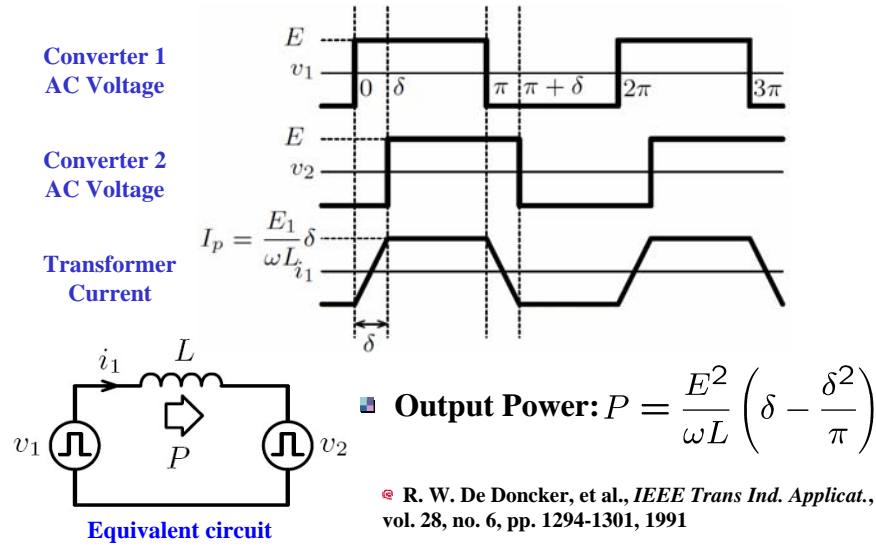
Converter 1 AC Voltage

$E$

$v_1$

$0$ $\delta$ $\pi$ $\pi+\delta$ $2\pi$ $3\pi$

Converter 2 AC Voltage

$E$

$v_2$

Transformer Current

$I_p = \frac{E_1}{\omega L}\delta$

$i_1$

$\delta$

$i_1$ $L$

$v_1$ $P$ $v_2$

Equivalent circuit

Output Power: $P = \frac{E^2}{\omega L}\left(\delta - \frac{\delta^2}{\pi}\right)$

R. W. De Doncker, et al., *IEEE Trans Ind. Applicat.*, vol. 28, no. 6, pp. 1294-1301, 1991